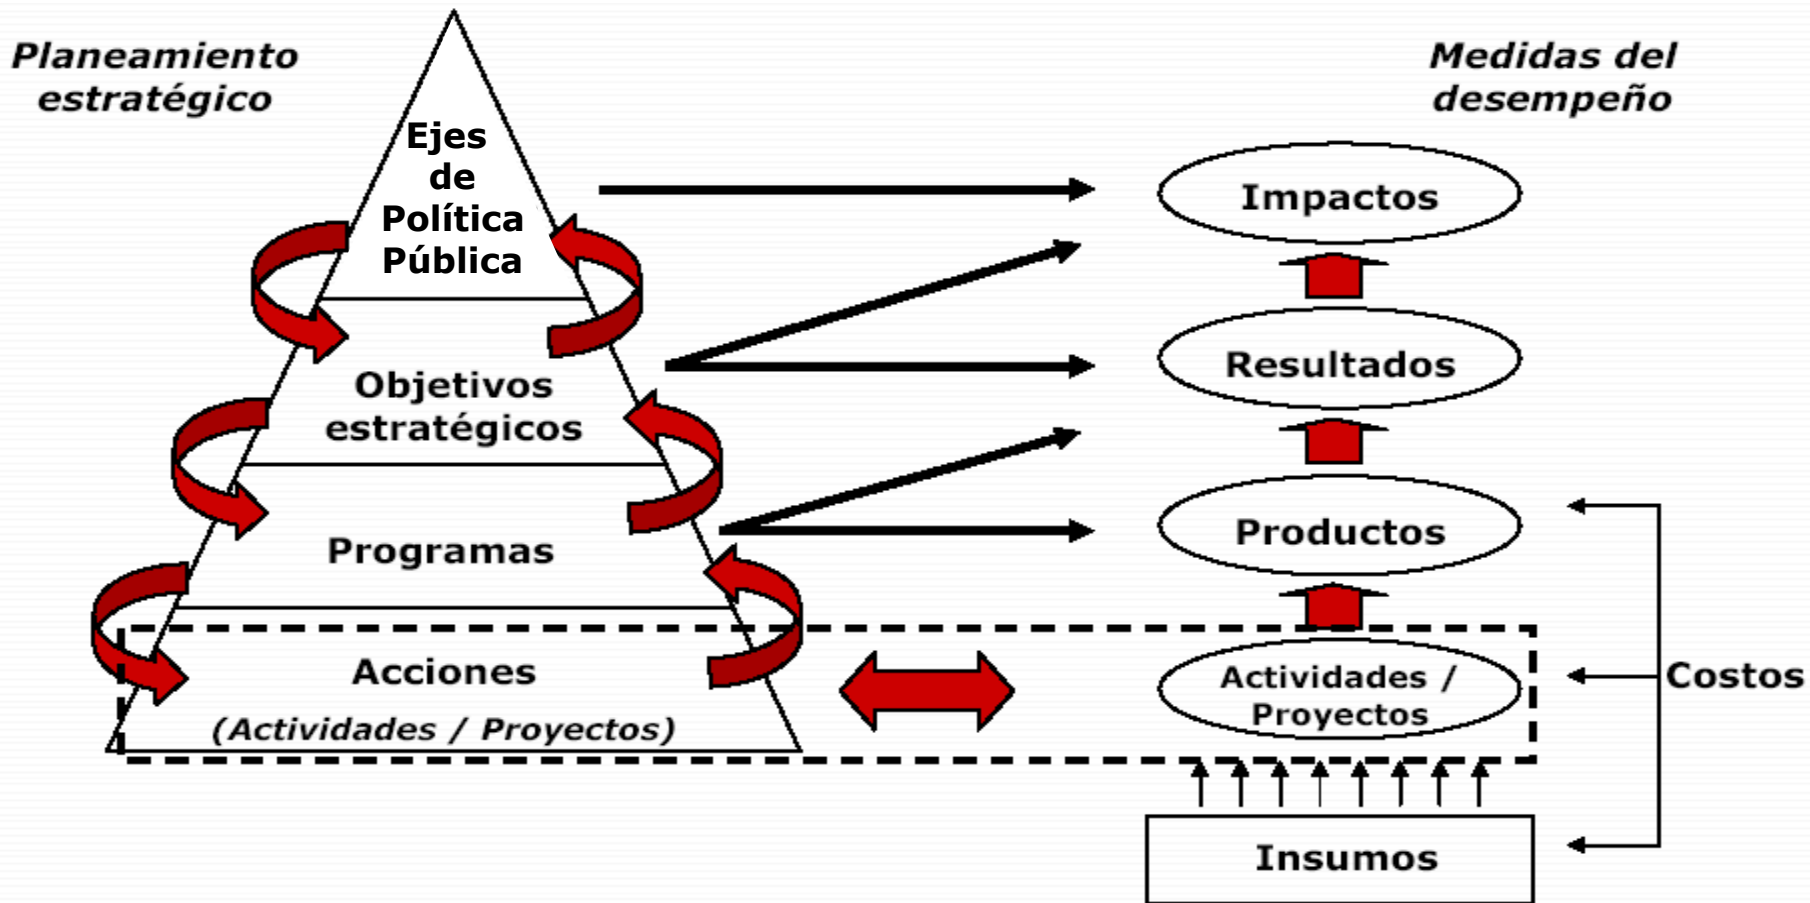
Planeamiento estratégico

Medidas del desempeño

Ejes de Política Pública

Objetivos estratégicos

Programas

Acciones

(Actividades / Proyectos)

Impactos

Resultados

Productos

Actividades / Proyectos

Insumos

Costos